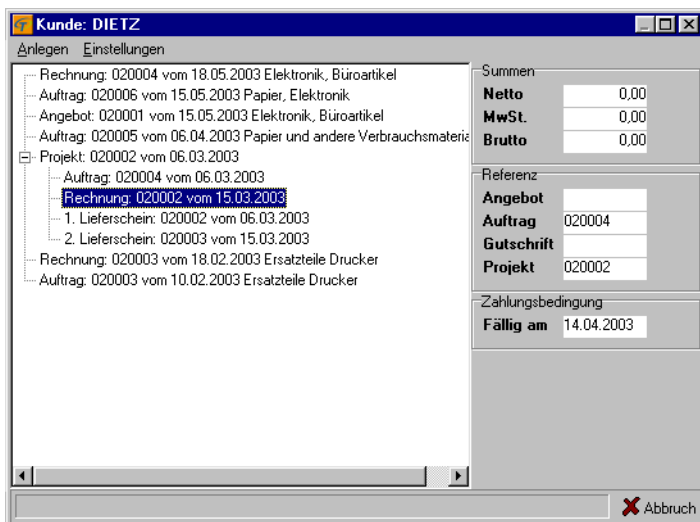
Kunde: DIETZ

Anlegen Einstellungen

Rechnung: 020004 vom 18.05.2003 Elektronik, Büroartikel
Auftrag: 020006 vom 15.05.2003 Papier, Elektronik
Angebot: 020001 vom 15.05.2003 Elektronik, Büroartikel
Auftrag: 020005 vom 06.04.2003 Papier und andere Verbrauchsmateria
Projekt: 020002 vom 06.03.2003
Auftrag: 020004 vom 06.03.2003
Rechnung: 020002 vom 15.03.2003
1. Lieferschein: 020002 vom 06.03.2003
2. Lieferschein: 020003 vom 15.03.2003
Rechnung: 020003 vom 18.02.2003 Ersatzteile Drucker
Auftrag: 020003 vom 10.02.2003 Ersatzteile Drucker

Summen

| Netto | 0,00 |
|---|---|
| MwSt. | 0,00 |
| Brutto | 0,00 |

Referenz

| Angebot | |
|---|---|
| Auftrag | 020004 |
| Gutschrift | |
| Projekt | 020002 |

Zahlungsbedingung

Fällig am 14.04.2003

Abbruch